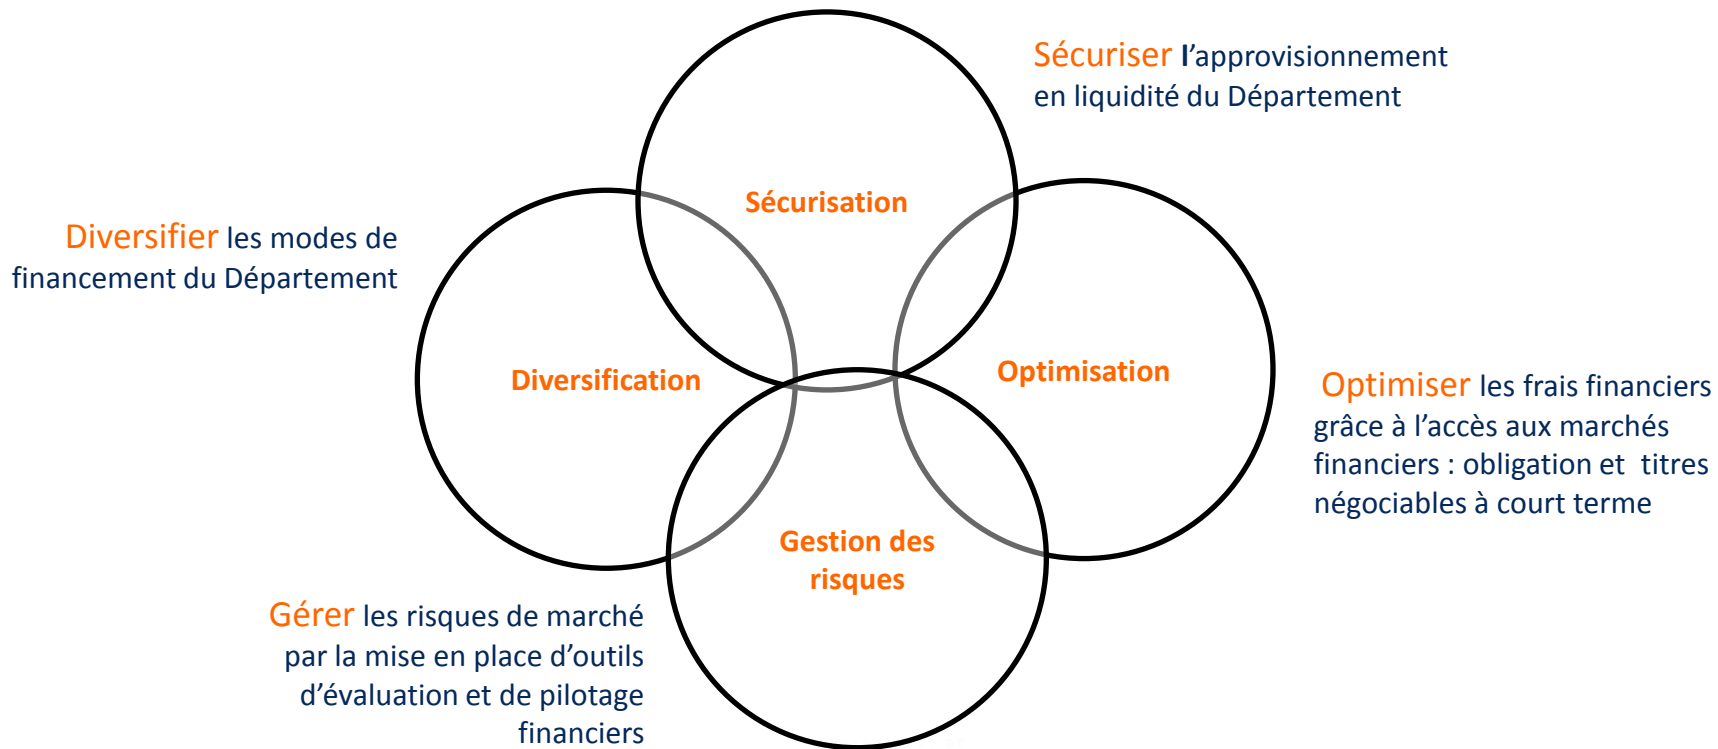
Sécuriser l’approvisionnement en liquidité du Département

Diversifier les modes de financement du Département

Sécurisation

Diversification

Optimisation

Optimiser les frais financiers grâce à l’accès aux marchés financiers : obligation et titres négociables à court terme

Gestion des risques

Gérer les risques de marché par la mise en place d’outils d’évaluation et de pilotage financiers